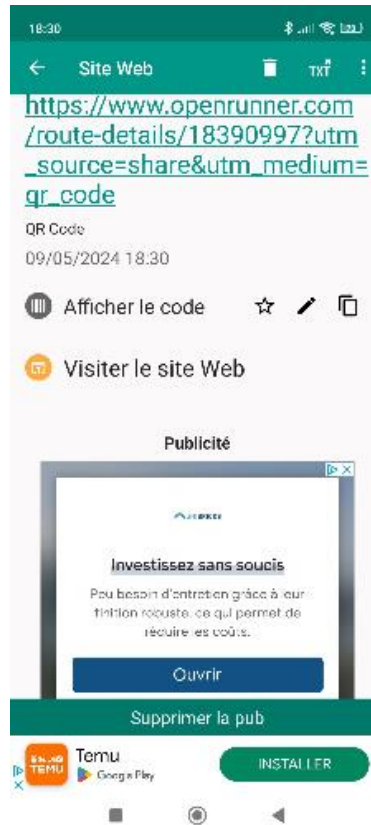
18:30

← Site Web TXT

https://www.openrunner.com/route-details/18390997?utm_source=share&utm_medium=qr_code

QR Code
09/05/2024 18.30

Afficher le code

Visiter le site Web

Publicité

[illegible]

Investissez sans soucis

Peu besoin d'entretien grâce à leur finition robuste, ce qui permet de réduire les coûts.

Ouvrir

Supprimer la pub

TEMU
Temu
Google Play
INSTALLER